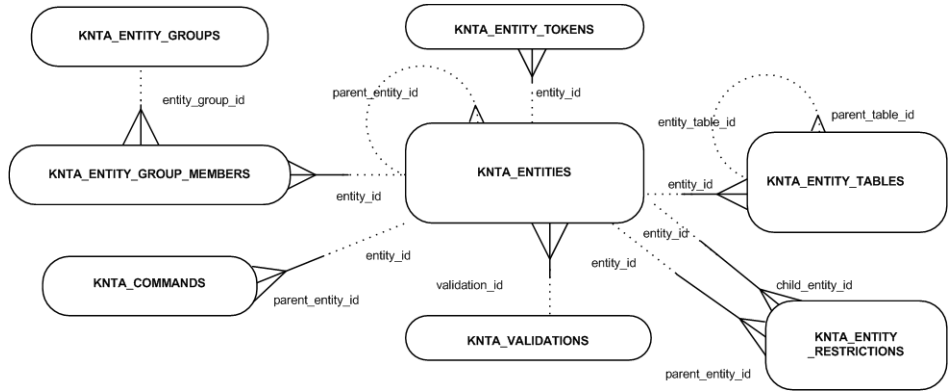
KNTA_ENTITY_GROUPS

entity_group_id

KNTA_ENTITY_GROUP_MEMBERS

KNTA_ENTITY_TOKENS

parent_entity_id

entity_id

KNTA_ENTITIES

entity_id

entity_table_id

parent_table_id

KNTA_ENTITY_TABLES

entity_id

entity_id

KNTA_COMMANDS

entity_id

parent_entity_id

validation_id

entity_id

child_entity_id

KNTA_VALIDATIONS

KNTA_ENTITY _RESTRICTIONS

parent_entity_id